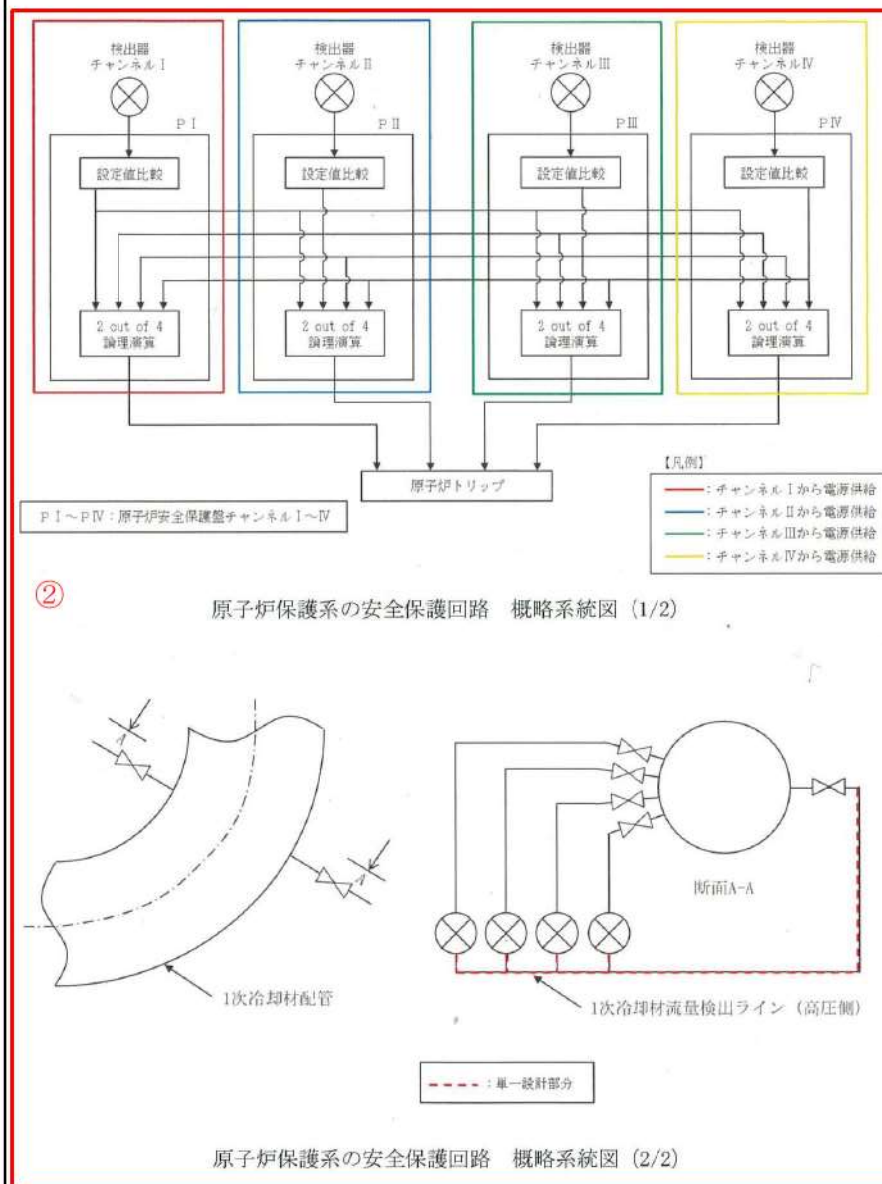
検出器
チャンネルⅠ

PⅠ

設定値比較

2 out of 4
論理演算

検出器
チャンネルⅡ

PⅡ

設定値比較

2 out of 4
論理演算

検出器
チャンネルⅢ

PⅢ

設定値比較

2 out of 4
論理演算

検出器
チャンネルⅣ

PⅣ

設定値比較

2 out of 4
論理演算

原子炉トリップ

PⅠ～PⅣ：原子炉安全保護盤チャンネルⅠ～Ⅳ

【凡例】
：チャンネルⅠから電源供給
：チャンネルⅡから電源供給
：チャンネルⅢから電源供給
：チャンネルⅣから電源供給

②

原子炉保護系の安全保護回路　概略系統図（1/2）

A

A

1次冷却材配管

断面A-A

1次冷却材流量検出ライン（高圧側）

：単一設計部分

原子炉保護系の安全保護回路　概略系統図（2/2）